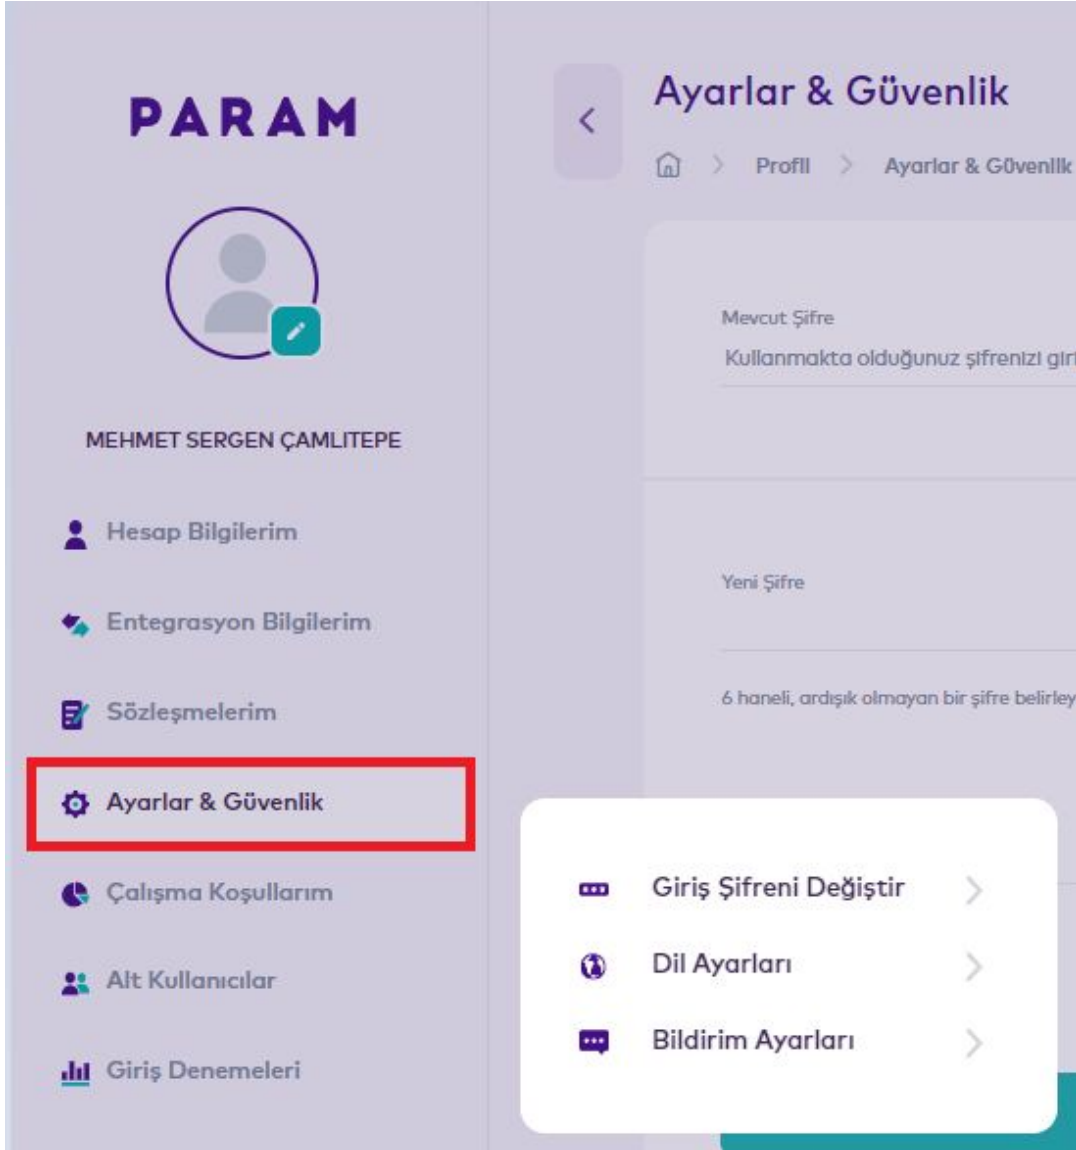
PARAM

MEHMET SERGEN ÇAMLITEPE

Hesap Bilgilerim

Entegrasyon Bilgilerim

Sözleşmelerim

Ayarlar & Güvenlik

Çalışma Koşullarım

Alt Kullanıcılar

Giriş Denemeleri

Ayarlar & Güvenlik

Profil > Ayarlar & Güvenlik

Mevcut Şifre

Kullanmakta olduğunuz şifrenizi gir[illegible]

Yeni Şifre

6 haneli, ardışık olmayan bir şifre belirley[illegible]

Giriş Şifreni Değiştir

Dil Ayarları

Bildirim Ayarları